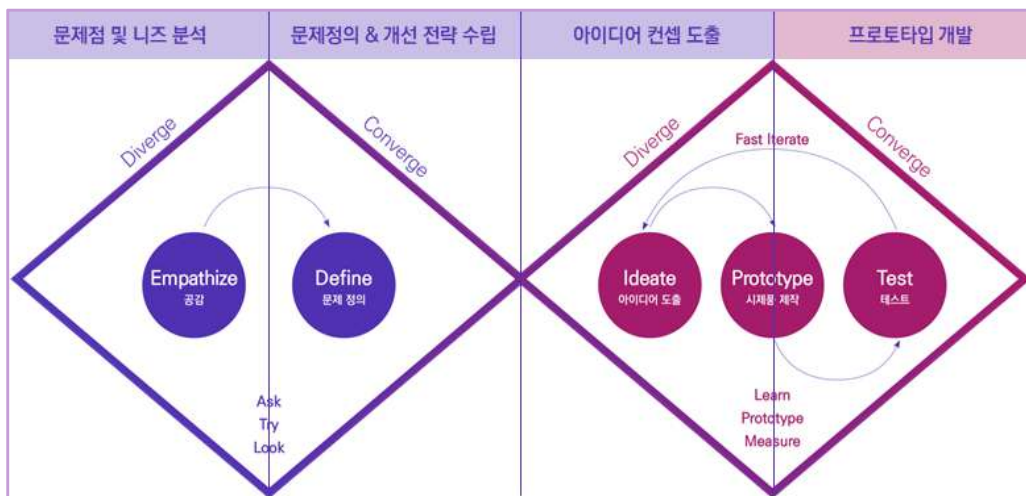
문제점 및 니즈 분석

문제정의 & 개선 전략 수립

아이디어 컨셉 도출

프로토타입 개발

Diverge

Converge

Diverge

Converge

Fast Iterate

Empathize
공감

Define
문제 정의

Ideate
아이디어 도출

Prototype
시제품 제작

Test
테스트

Ask
Try
Look

Learn
Prototype
Measure